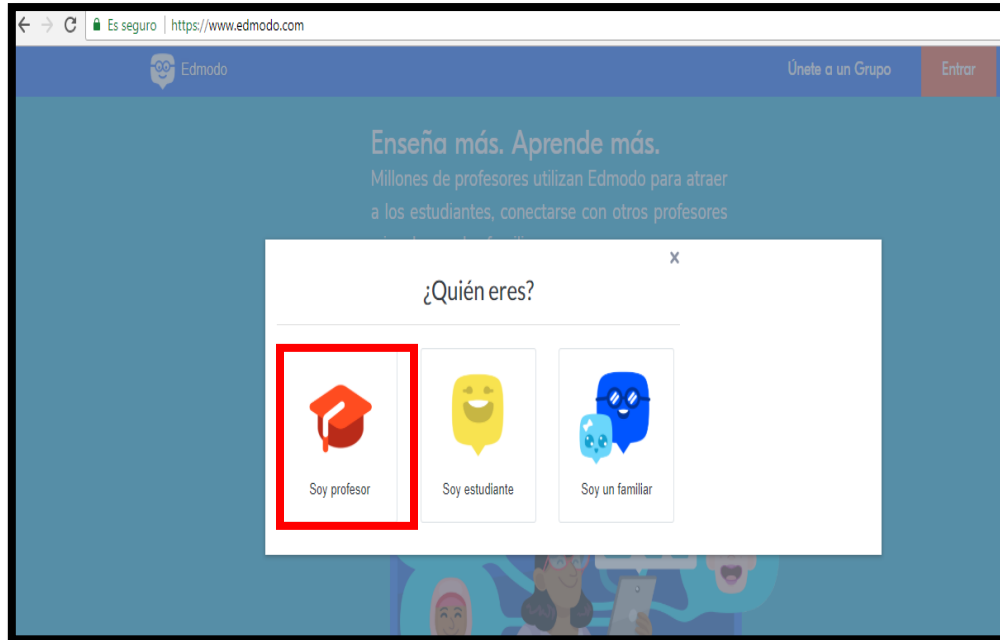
Es seguro | https://www.edmodo.com

Edmodo

Únete a un Grupo

Entrar

Enseña más. Aprende más.

Millones de profesores utilizan Edmodo para atraer a los estudiantes, conectarse con otros profesores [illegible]

×

¿Quién eres?

Soy profesor

Soy estudiante

Soy un familiar